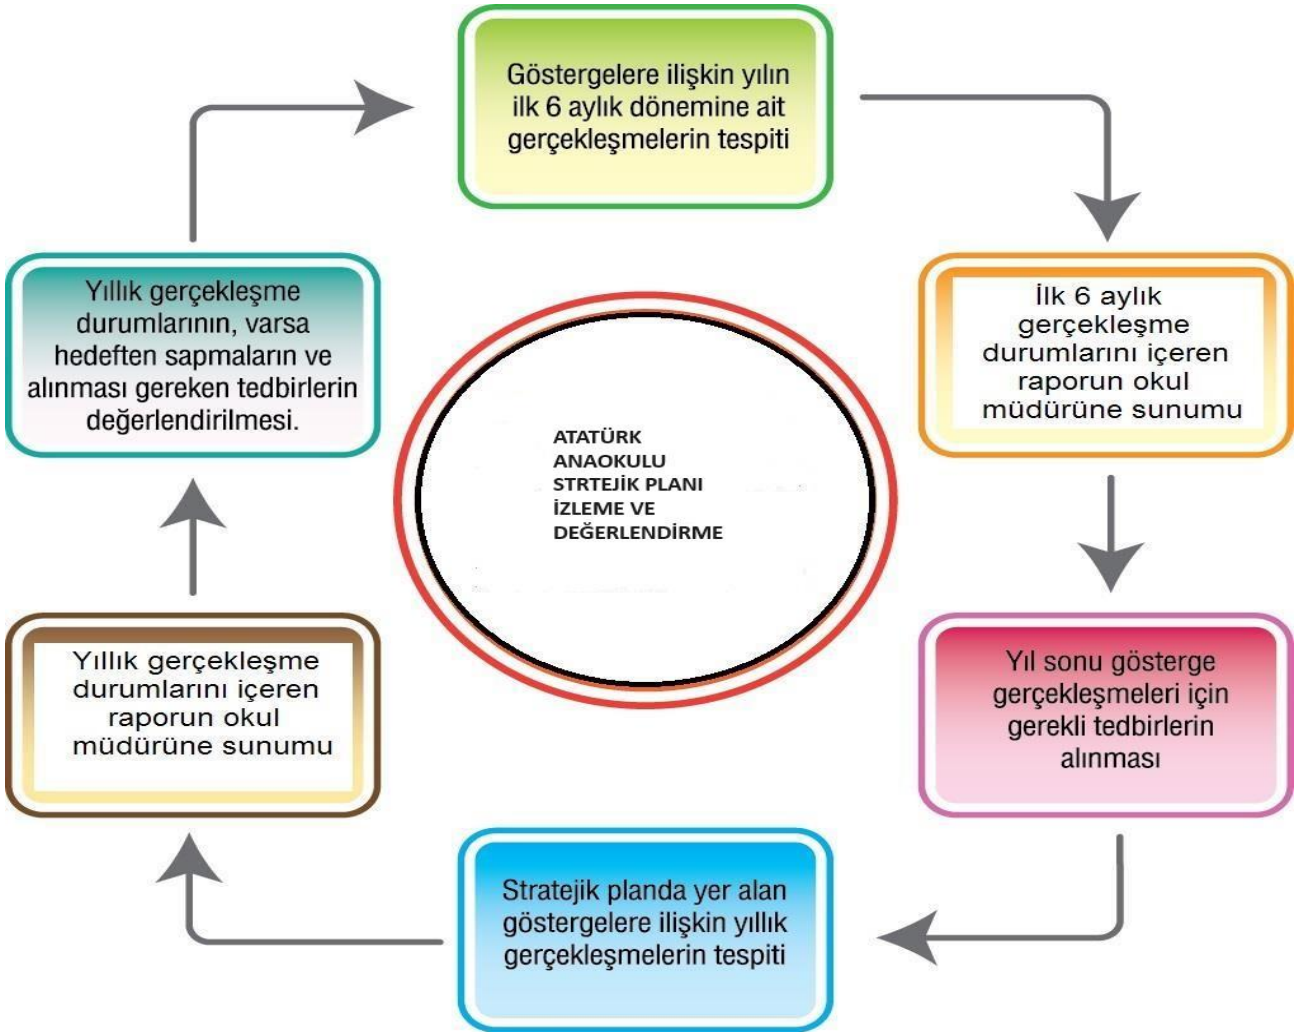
Göstergelere ilişkin yılın ilk 6 aylık dönemine ait gerçekleşmelerin tespiti

İlk 6 aylık gerçekleşme durumlarını içeren raporun okul müdürüne sunumu

Yıl sonu gösterge gerçekleşmeleri için gerekli tedbirlerin alınması

Stratejik planda yer alan göstergelere ilişkin yıllık gerçekleşmelerin tespiti

Yıllık gerçekleşme durumlarını içeren raporun okul müdürüne sunumu

Yıllık gerçekleşme durumlarının, varsa hedeften sapmaların ve alınması gereken tedbirlerin değerlendirilmesi.

ATATÜRK ANAOKULU STRTEJİK PLANI İZLEME VE DEĞERLENDİRME